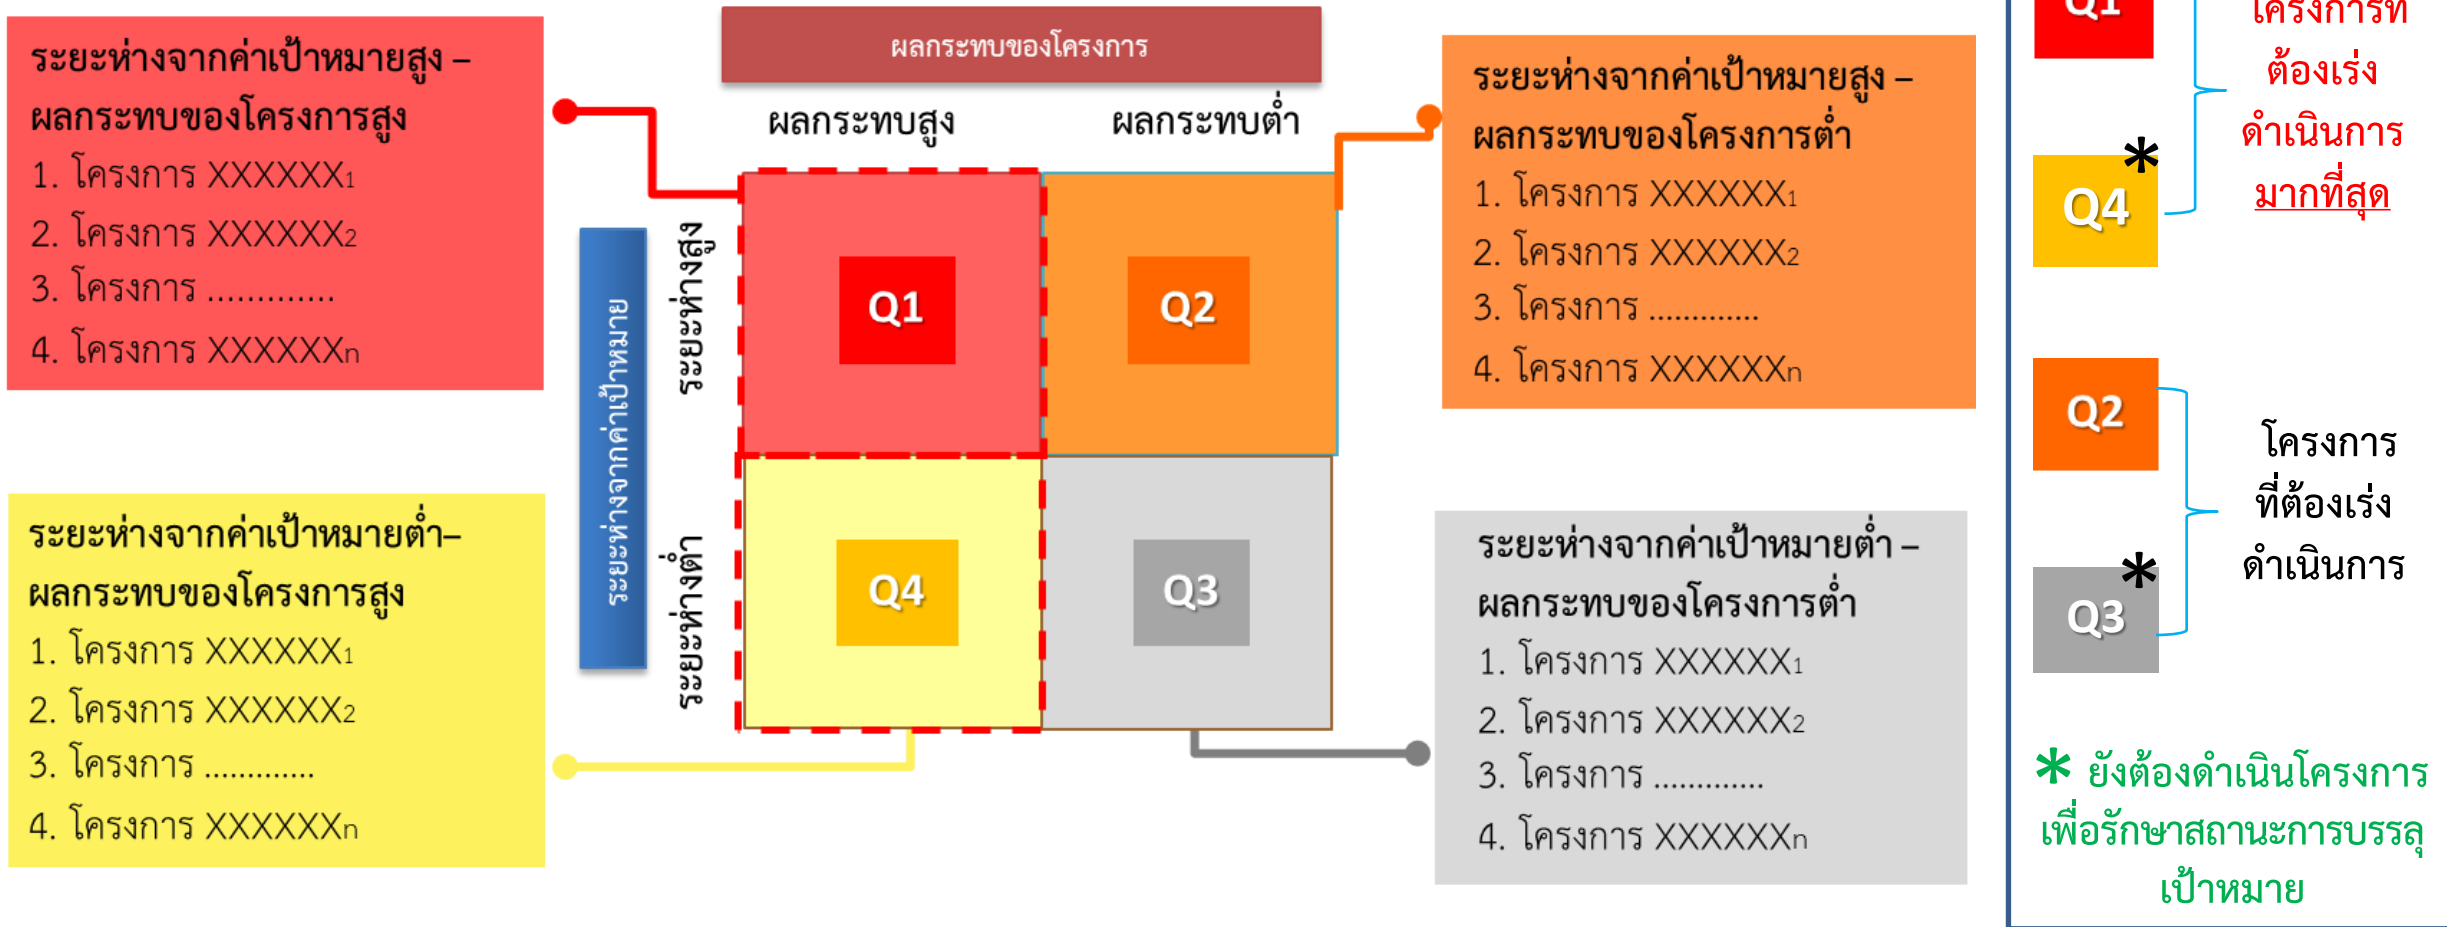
ระยะห่างจากค่าเป้าหมายสูง – ผลกระทบของโครงการสูง
1. โครงการ XXXXXX₁
2. โครงการ XXXXXX₂
3. โครงการ ............
4. โครงการ XXXXXXₙ

ผลกระทบของโครงการ

ผลกระทบสูง

ผลกระทบต่ำ

ระยะห่างจากค่าเป้าหมายสูง – ผลกระทบของโครงการต่ำ
1. โครงการ XXXXXX₁
2. โครงการ XXXXXX₂
3. โครงการ ............
4. โครงการ XXXXXXₙ

ระยะห่างจากค่าเป้าหมาย

ระยะห่างสูง

ระยะห่างต่ำ

Q1

Q2

Q4

Q3

ระยะห่างจากค่าเป้าหมายต่ำ– ผลกระทบของโครงการสูง
1. โครงการ XXXXXX₁
2. โครงการ XXXXXX₂
3. โครงการ ............
4. โครงการ XXXXXXₙ

ระยะห่างจากค่าเป้าหมายต่ำ – ผลกระทบของโครงการต่ำ
1. โครงการ XXXXXX₁
2. โครงการ XXXXXX₂
3. โครงการ ............
4. โครงการ XXXXXXₙ

Q1

Q4 *

โครงการที่ ต้องเร่ง ดำเนินการ มากที่สุด

Q2

Q3 *

โครงการ ที่ต้องเร่ง ดำเนินการ

* ยังต้องดำเนินโครงการ เพื่อรักษาสถานะการบรรลุ เป้าหมาย